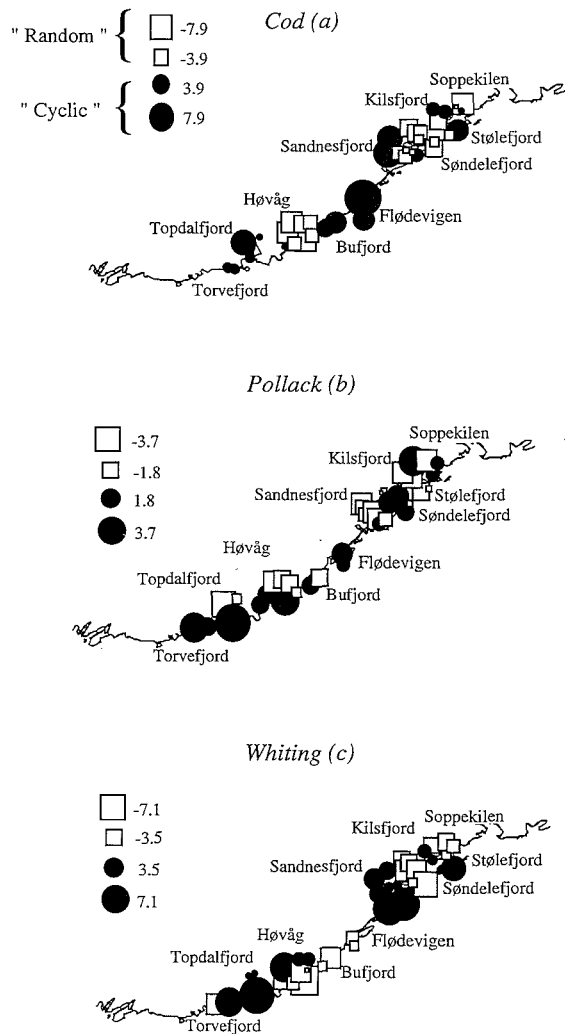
" Random " -7.9
-3.9
" Cyclic " 3.9
7.9

Cod (a)

Soppekilen
Kilsfjord
Stølefjord
Sandnesfjord
Søndelefjord
Høvåg
Flødevigen
Topdalfjord
Bufjord
Torvefjord

Pollack (b)

-3.7
-1.8
1.8
3.7

Soppekilen
Kilsfjord
Sandnesfjord
Stølefjord
Søndelefjord
Høvåg
Flødevigen
Topdalfjord
Bufjord
Torvefjord

Whiting (c)

-7.1
-3.5
3.5
7.1

Soppekilen
Kilsfjord
Sandnesfjord
Stølefjord
Søndelefjord
Høvåg
Flødevigen
Topdalfjord
Bufjord
Torvefjord